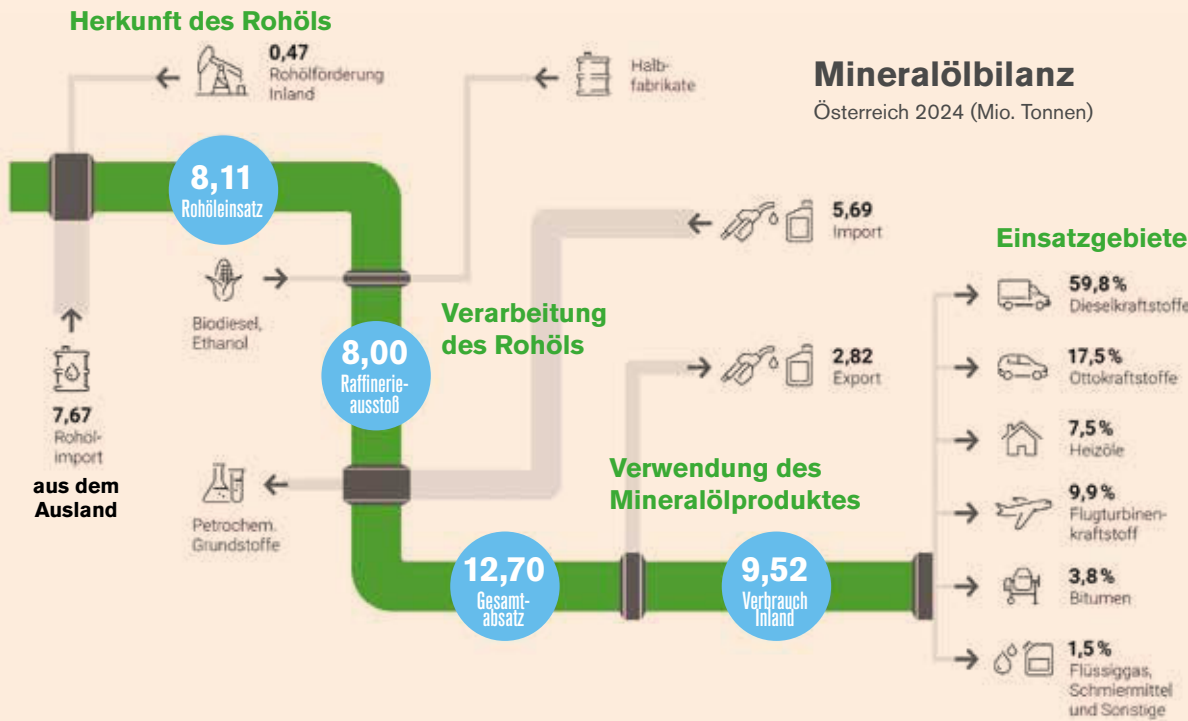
Herkunft des Rohöls

0,47
Rohölförderung Inland

Halbfabrikate

Mineralölbilanz
Österreich 2024 (Mio. Tonnen)

8,11
Rohöleinsatz

5,69
Import

Einsatzgebiete

Biodiesel, Ethanol

Verarbeitung des Rohöls

8,00
Raffinerieausstoß

2,82
Export

59,8 %
Dieselkraftstoffe

17,5 %
Ottokraftstoffe

7,5 %
Heizöle

9,9 %
Flugturbinenkraftstoff

3,8 %
Bitumen

1,5 %
Flüssiggas, Schmiermittel und Sonstige

7,67
Rohölimport
aus dem Ausland

Petrochem. Grundstoffe

Verwendung des Mineralölproduktes

12,70
Gesamtabsatz

9,52
Verbrauch Inland